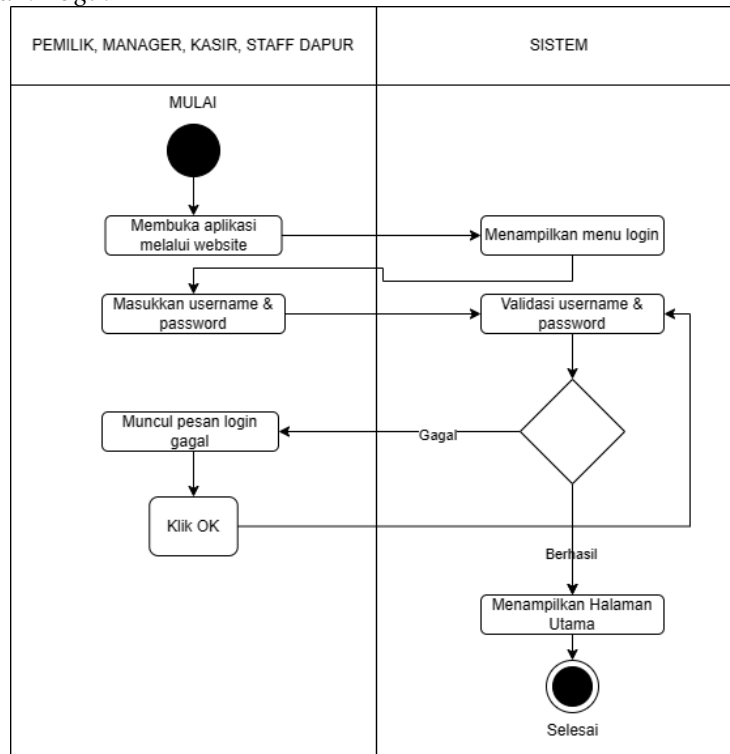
PEMILIK, MANAGER, KASIR, STAFF DAPUR

SISTEM

MULAI

Membuka aplikasi melalui website

Menampilkan menu login

Masukkan username & password

Validasi username & password

Muncul pesan login gagal

Gagal

Klik OK

Berhasil

Menampilkan Halaman Utama

Selesai